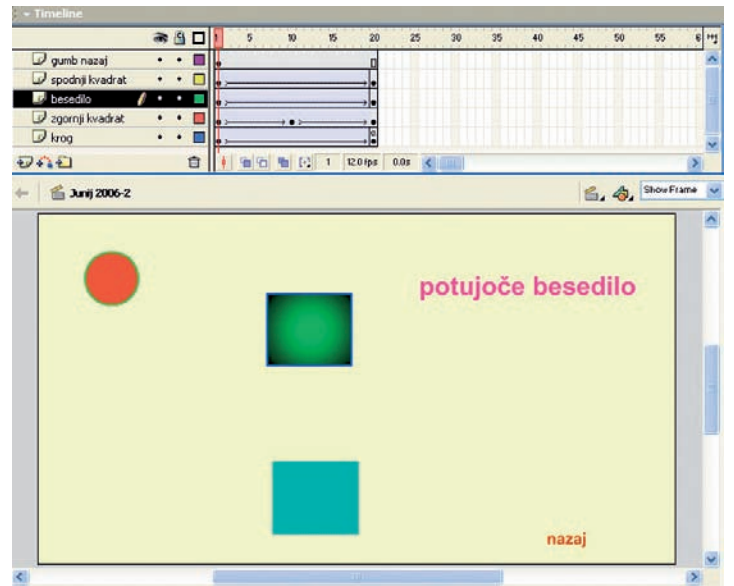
▾ Timeline

| | | | | 1 | 5 | 10 | 15 | 20 | 25 | 30 | 35 | 40 | 45 | 50 | 55 | 6 |
|---|---|---|---|---|---|---|---|---|---|---|---|---|---|---|---|---|
| gumb nazaj | • | • | | | | | | | | | | | | | | |
| spodnji kvadrat | • | • | | | | | | | | | | | | | | |
| besedilo | • | • | | | | | | | | | | | | | | |
| zgornji kvadrat | • | • | | | | | | | | | | | | | | |
| krog | • | • | | | | | | | | | | | | | | |

1 12.0 fps 0.0s

Junij 2006-2

Show Frame

potujoče besedilo

nazaj